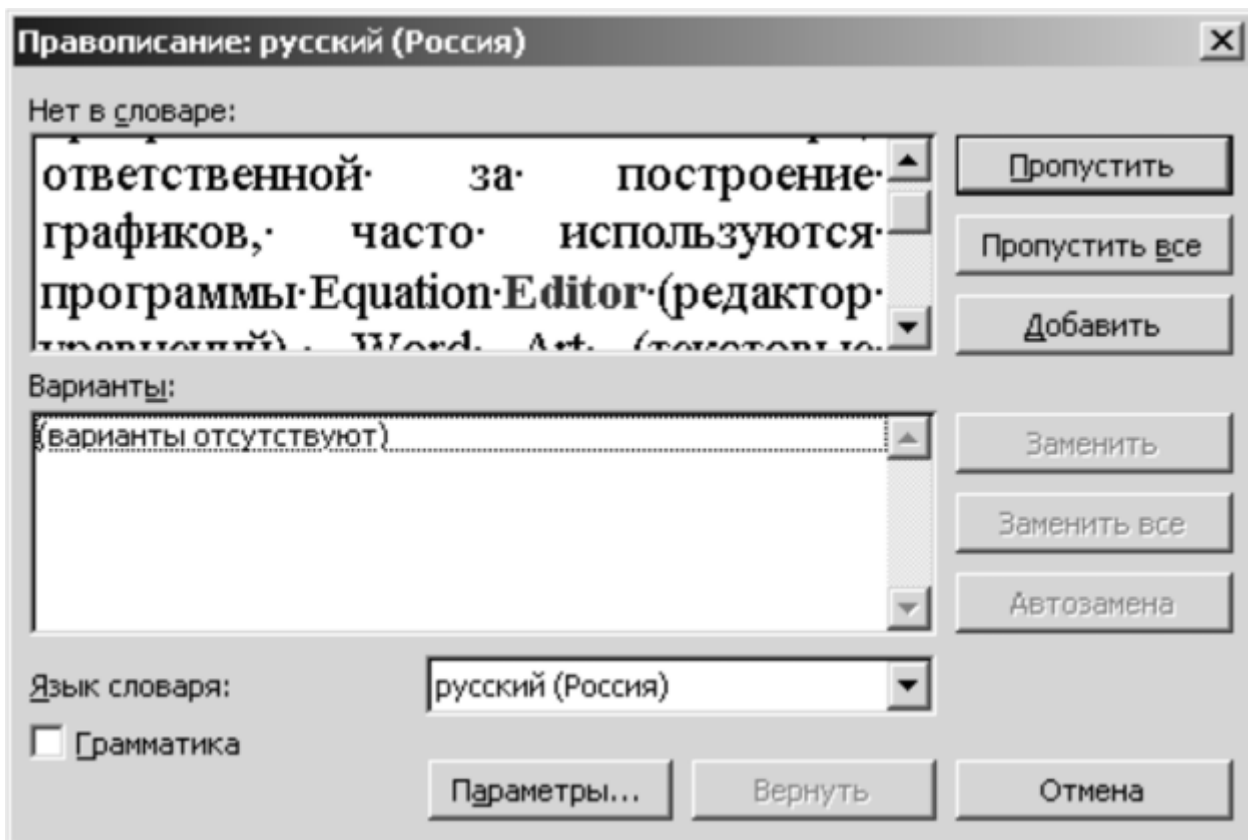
Правописание: русский (Россия)

Нет в словаре:

ответственной· за· построение· графиков,· часто· используются· программы·Equation·Editor·(редактор· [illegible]

Варианты:

(варианты отсутствуют)

Язык словаря: русский (Россия)

Грамматика

Пропустить

Пропустить все

Добавить

Заменить

Заменить все

Автозамена

Параметры...

Вернуть

Отмена